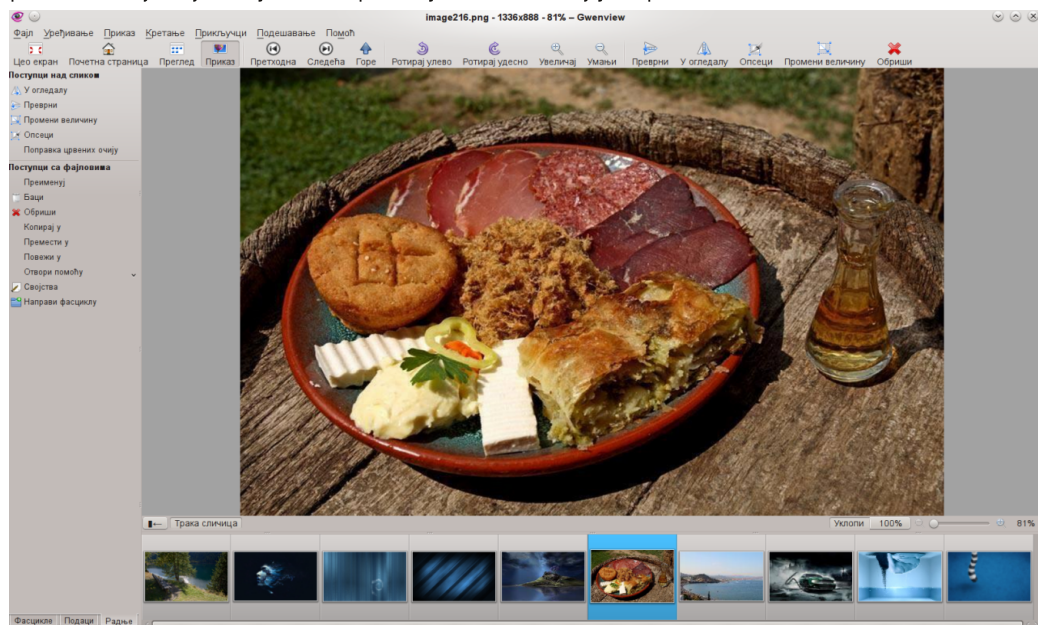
image216.png - 1336x888 - 81% – Gwenview

Фајл Уређивање Приказ Кретање Прикључци Подешавање Помоћ

Цео екран Почетна страница Преглед Приказ Претходна Следећа Горе Ротирај улево Ротирај удесно Увеличај Умањи Преврни У огледалу Опсеци Промени величину Обриши

Поступци над сликом
У огледалу
Преврни
Промени величину
Опсеци
Поправка црвених очију

Поступци са фајловима
Преименуј
Баци
Обриши
Копирај у
Премести у
Повежи у
Отвори помоћу
Својства
Направи фасциклу

Трака сличица

Уклопи 100% 81%

Фасцикле Подаци Радње